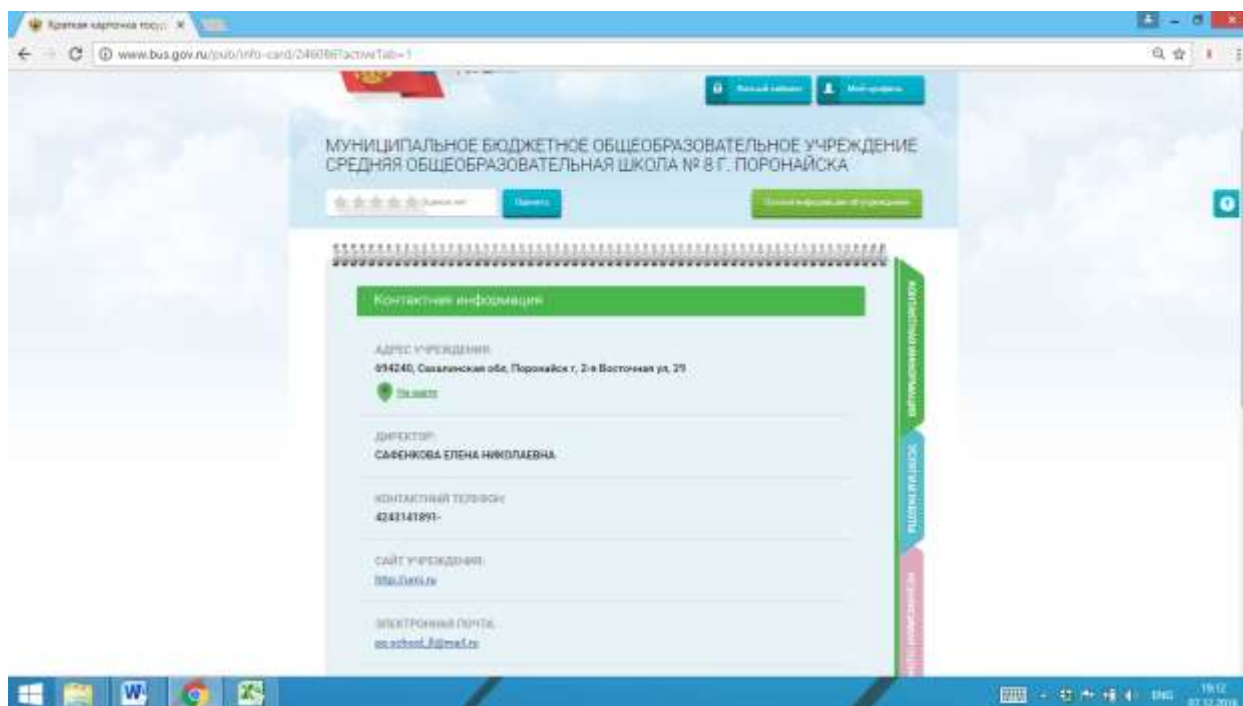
Краткая карточка госу... ×

www.bus.gov.ru/pub/info-card/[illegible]?activeTab=1

Личный кабинет Мой профиль

МУНИЦИПАЛЬНОЕ БЮДЖЕТНОЕ ОБЩЕОБРАЗОВАТЕЛЬНОЕ УЧРЕЖДЕНИЕ СРЕДНЯЯ ОБЩЕОБРАЗОВАТЕЛЬНАЯ ШКОЛА № 8 Г. ПОРОНАЙСКА

Оценок нет Оценить

Полная информация об учреждении

Контактная информация

АДРЕС УЧРЕЖДЕНИЯ:
694240, Сахалинская обл, Поронайск г, 2-я Восточная ул, 29

На карте

ДИРЕКТОР:
САФЕНКОВА ЕЛЕНА НИКОЛАЕВНА

КОНТАКТНЫЙ ТЕЛЕФОН:
4243141891-

САЙТ УЧРЕЖДЕНИЯ:
http://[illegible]

ЭЛЕКТРОННАЯ ПОЧТА:
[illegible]school_8@mail.ru

Контактная информация

Оценки и отзывы

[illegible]

ENG

19:12
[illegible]